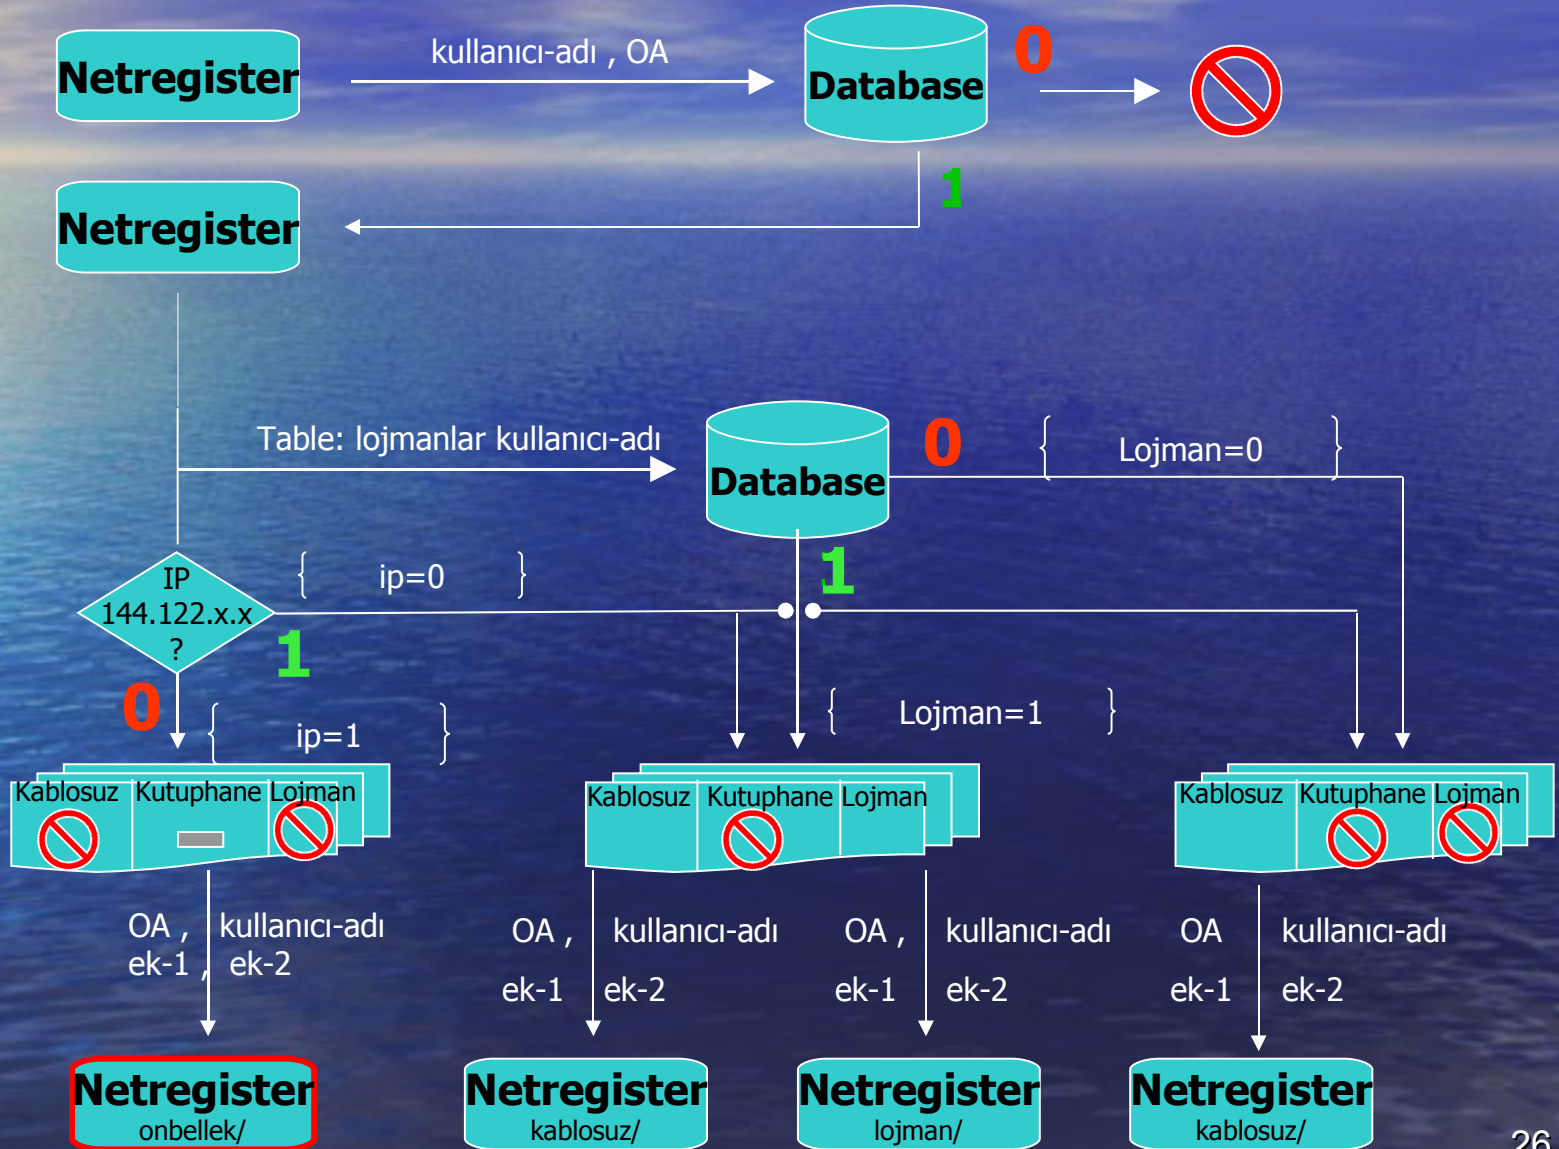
Netregister

kullanıcı-adı , OA

Database

0

1

Netregister

Table: lojmanlar kullanıcı-adı

Database

0

{ Lojman=0 }

IP 144.122.x.x ?

{ ip=0 }

1

1

0

{ ip=1 }

{ Lojman=1 }

Kablosuz Kutuphane Lojman

Kablosuz Kutuphane Lojman

Kablosuz Kutuphane Lojman

OA , kullanıcı-adı
ek-1 , ek-2

OA , kullanıcı-adı
ek-1 ek-2

OA , kullanıcı-adı
ek-1 ek-2

OA kullanıcı-adı
ek-1 ek-2

Netregister
onbellek/

Netregister
kablosuz/

Netregister
lojman/

Netregister
kablosuz/

26